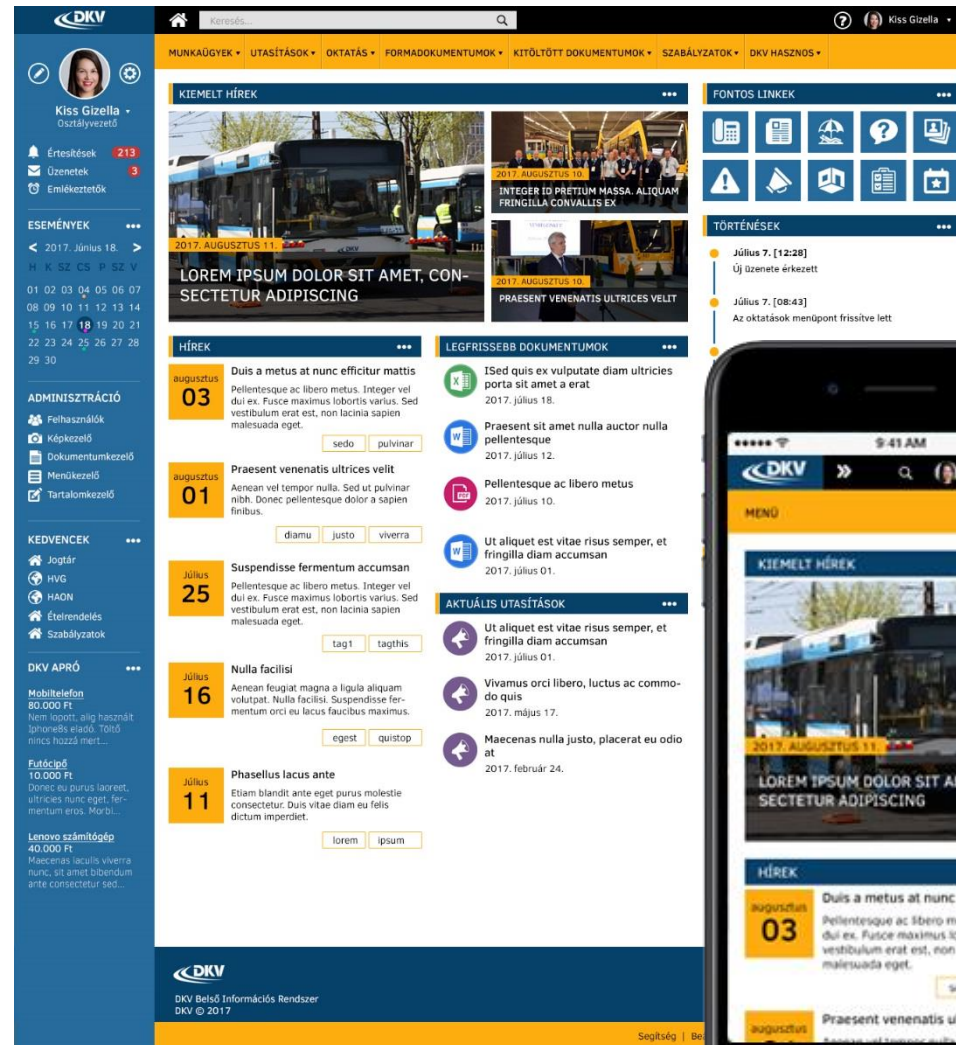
DKV

Keresés...

Kiss Gizella

MUNKAÜGYEK ▾ UTASÍTÁSOK ▾ OKTATÁS ▾ FORMADOKUMENTUMOK ▾ KITÖLTÖTT DOKUMENTUMOK ▾ SZABÁLYZATOK ▾ DKV HASZNOS ▾

Kiss Gizella
Osztályvezető

Értesítések 213
Üzenetek 3
Emlékeztetők

ESEMÉNYEK •••
2017. Június 18.
H K SZ CS P SZ V
01 02 03 04 05 06 07
08 09 10 11 12 13 14
15 16 17 18 19 20 21
22 23 24 25 26 27 28
29 30

ADMINISZTRÁCIÓ
Felhasználók
Képkezelő
Dokumentumkezelő
Menükezelő
Tartalomkezelő

KEDVENCEK •••
Jogtár
HVG
HAON
Ételrendelés
Szabályzatok

DKV APRÓ •••
Mobiltelefon
80.000 Ft
Nem lopott, alig használt Iphone8s eladó. Töltő nincs hozzá mert...

Futócipő
10.000 Ft
Donec eu purus laoreet, ultricies nunc eget, fermentum eros. Morbi...

Lenovo számítógép
40.000 Ft
Maecenas iaculis viverra nunc, sit amet bibendum ante consectetur sed...

KIEMELT HÍREK •••
2017. AUGUSZTUS 11.
LOREM IPSUM DOLOR SIT AMET, CONSECTETUR ADIPISCING
2017. AUGUSZTUS 10.
INTEGER ID PRETIUM MASSA. ALIQUAM FRINGILLA CONVALLIS EX
2017. AUGUSZTUS 10.
PRAESENT VENENATIS ULTRICES VELIT

HÍREK •••
augusztus 03
Duis a metus at nunc efficitur mattis
Pellentesque ac libero metus. Integer vel dui ex. Fusce maximus lobortis varius. Sed vestibulum erat est, non lacinia sapien malesuada eget.
sedo pulvinar

augusztus 01
Praesent venenatis ultrices velit
Aenean vel tempor nulla. Sed ut pulvinar nibh. Donec pellentesque dolor a sapien finibus.
diamu justo viverra

Július 25
Suspendisse fermentum accumsan
Pellentesque ac libero metus. Integer vel dui ex. Fusce maximus lobortis varius. Sed vestibulum erat est, non lacinia sapien malesuada eget.
tag1 tagthis

Július 16
Nulla facilisi
Aenean feugiat magna a ligula aliquam volutpat. Nulla facilisi. Suspendisse fermentum orci eu lacus faucibus maximus.
egest quistop

Július 11
Phasellus lacus ante
Etiam blandit ante eget purus molestie consectetur. Duis vitae diam eu felis dictum imperdiet.
lorem ipsum

LEGFRISSEBB DOKUMENTUMOK •••
ISed quis ex vulputate diam ultricies porta sit amet a erat
2017. július 18.
Praesent sit amet nulla auctor nulla pellentesque
2017. július 12.
Pellentesque ac libero metus
2017. július 10.
Ut aliquet est vitae risus semper, et fringilla diam accumsan
2017. július 01.

AKTUÁLIS UTASÍTÁSOK •••
Ut aliquet est vitae risus semper, et fringilla diam accumsan
2017. július 01.
Vivamus orci libero, luctus ac commodo quis
2017. május 17.
Maecenas nulla justo, placerat eu odio at
2017. február 24.

FONTOS LINKEK •••

TÖRTÉNÉSEK •••
Július 7. [12:28]
Új üzenete érkezett
Július 7. [08:43]
Az oktatások menüpont frissítve lett

9:41 AM
DKV
MENÜ
KIEMELT HÍREK
2017. AUGUSZTUS 11.
LOREM IPSUM DOLOR SIT A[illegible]
SECTETUR ADIPISCING
HÍREK
augusztus 03
Duis a metus at nunc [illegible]
Pellentesque ac libero m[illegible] dui ex. Fusce maximus l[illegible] vestibulum erat est, non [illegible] malesuada eget.
augusztus
Praesent venenatis u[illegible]

DKV
DKV Belső Információs Rendszer
DKV © 2017
Segítség | Be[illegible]